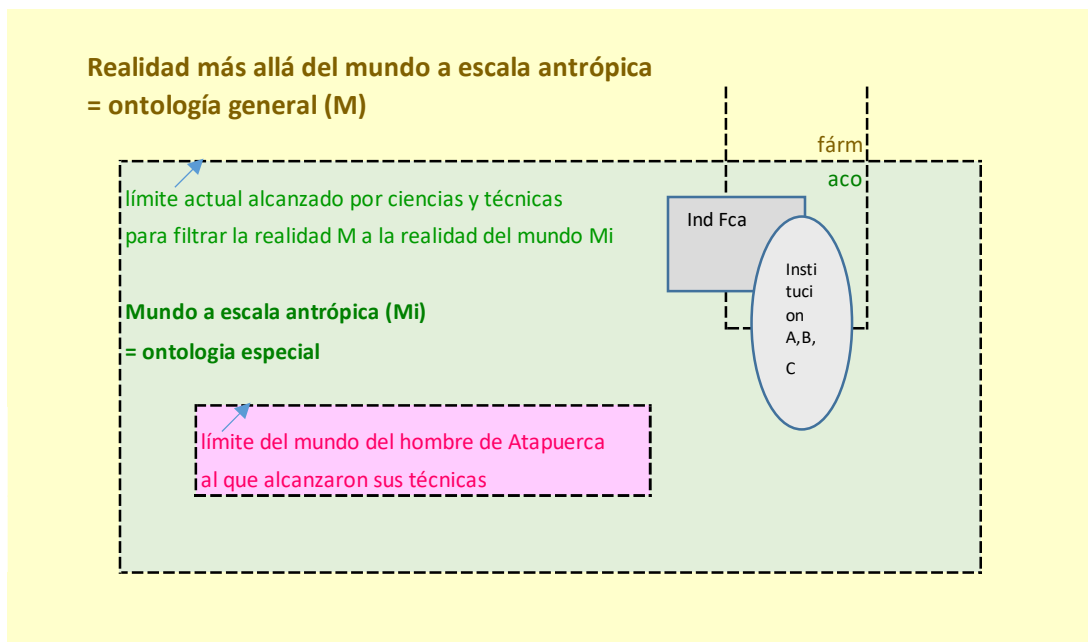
Realidad más allá del mundo a escala antrópica
= ontología general (M)

fárm
aco

límite actual alcanzado por ciencias y técnicas
para filtrar la realidad M a la realidad del mundo Mi

Ind Fca

Instituci on A,B, C

Mundo a escala antrópica (Mi)
= ontologia especial

límite del mundo del hombre de Atapuerca
al que alcanzaron sus técnicas